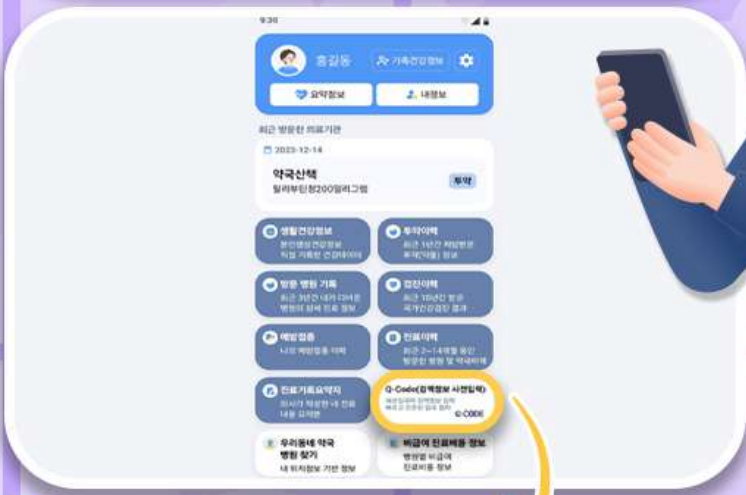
9:30

홍길동

가족건강정보

요약정보

내정보

최근 방문한 의료기관

2023-12-14

약국산책

릴리부틴정200밀리그램

투약

생활건강정보

본인생성건강정보 직접 기록한 건강데이터

투약이력

최근 3년간 처방받은 투약(약물) 정보

방문 병원 기록

최근 3년간 내가 다녀온 병원의 상세 진료 정보

검진이력

최근 10년간 받은 국가건강검진 결과

예방접종

나의 예방접종 이력

진료이력

최근 2~14개월 동안 방문한 병원 및 약국이력

진료기록요약지

의사가 작성한 내 진료 내용 요약본

Q-Code(검역정보 사전입력)

해외입국자 검역정보 입력 빠르고 간편한 입국 절차

Q-CODE

우리동네 약국 병원 찾기

내 위치정보 기반 정보

비급여 진료비용 정보

병원별 비급여 진료비용 정보